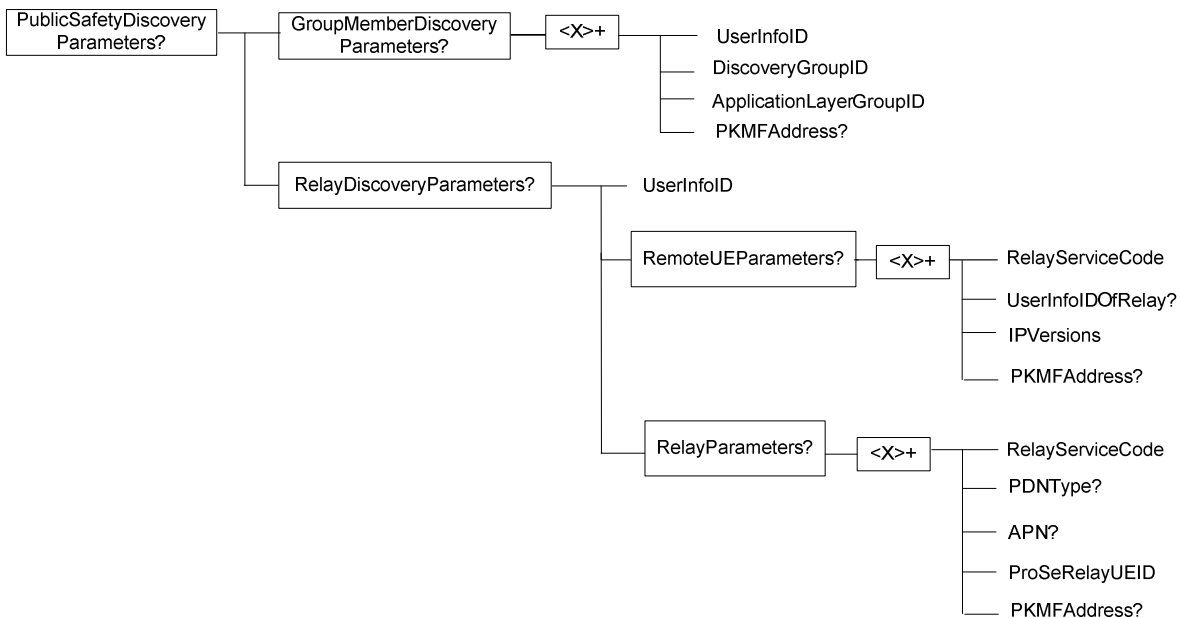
PublicSafetyDiscovery Parameters?

GroupMemberDiscovery Parameters?

<X>+

UserInfoID

DiscoveryGroupID

ApplicationLayerGroupID

PKMFAddress?

RelayDiscoveryParameters?

UserInfoID

RemoteUEParameters?

<X>+

RelayServiceCode

UserInfoIDOfRelay?

IPVersions

PKMFAddress?

RelayParameters?

<X>+

RelayServiceCode

PDNType?

APN?

ProSeRelayUEID

PKMFAddress?